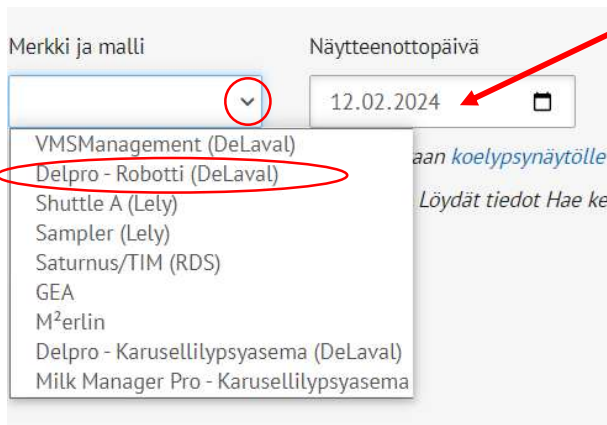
Merkki ja malli

Näytteenottopäivä

12.02.2024

VMSManagement (DeLaval)
Delpro - Robotti (DeLaval)
Shuttle A (Lely)
Sampler (Lely)
Saturnus/TIM (RDS)
GEA
M²erlin
Delpro - Karusellilypsyasema (DeLaval)
Milk Manager Pro - Karusellilypsyasema

aan koelypsynäytölle

Löydät tiedot Hae ke